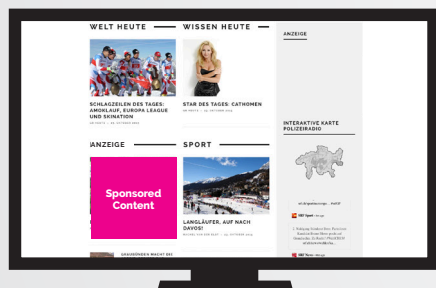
WELT HEUTE

WISSEN HEUTE

SCHLAGZEILEN DES TAGES: AMOKLAUF, EUROPA LEAGUE UND SKINATION

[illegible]

STAR DES TAGES: CATHOMEN

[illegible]

ANZEIGE

SPORT

Sponsored Content

LANGLÄUFER, AUF NACH DAVOS!

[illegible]

ANZEIGE

INTERAKTIVE KARTE POLIZEIRADIO

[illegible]

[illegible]

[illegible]